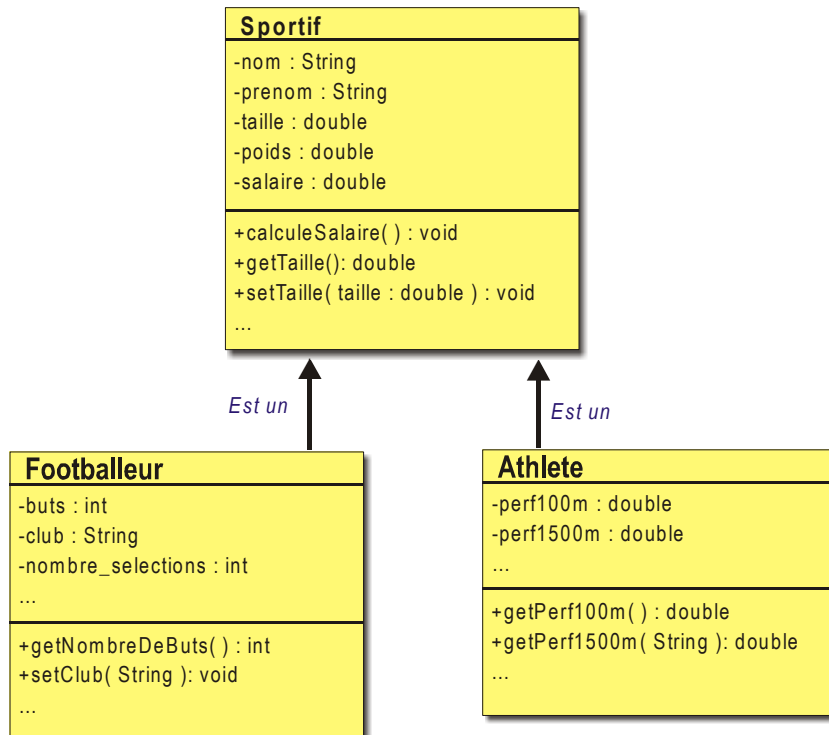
Sportif

-nom : String
-prenom : String
-taille : double
-poids : double
-salaire : double

+calculeSalaire( ) : void
+getTaille(): double
+setTaille( taille : double ) : void
...

Est un

Est un

Footballeur

-buts : int
-club : String
-nombre_selections : int
...

+getNombreDeButs( ) : int
+setClub( String ): void
...

Athlete

-perf100m : double
-perf1500m : double
...

+getPerf100m( ) : double
+getPerf1500m( String ): double
...